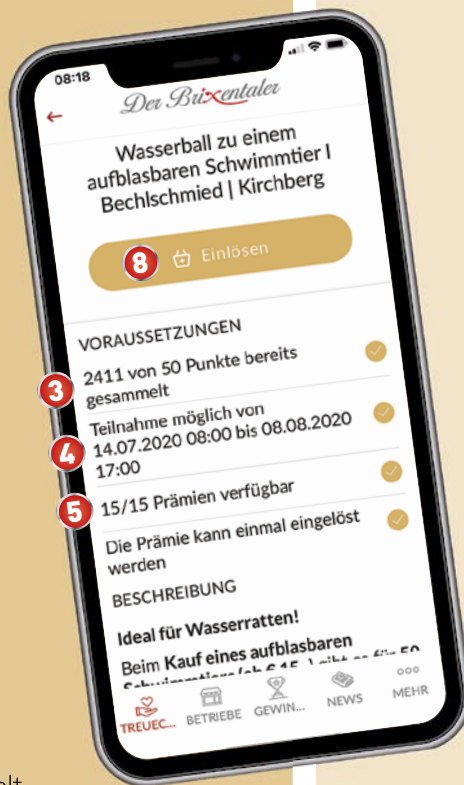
08:18

Der Brixentaler

Wasserball zu einem aufblasbaren Schwimmtier | Bechlschmied | Kirchberg

8 Einlösen

VORAUSSETZUNGEN

3 2411 von 50 Punkte bereits gesammelt

4 Teilnahme möglich von 14.07.2020 08:00 bis 08.08.2020 17:00

5 15/15 Prämien verfügbar

Die Prämie kann einmal eingelöst werden

BESCHREIBUNG

Ideal für Wasserratten!

Beim Kauf eines aufblasbaren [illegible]

TREUEC... BETRIEBE GEWIN... NEWS MEHR